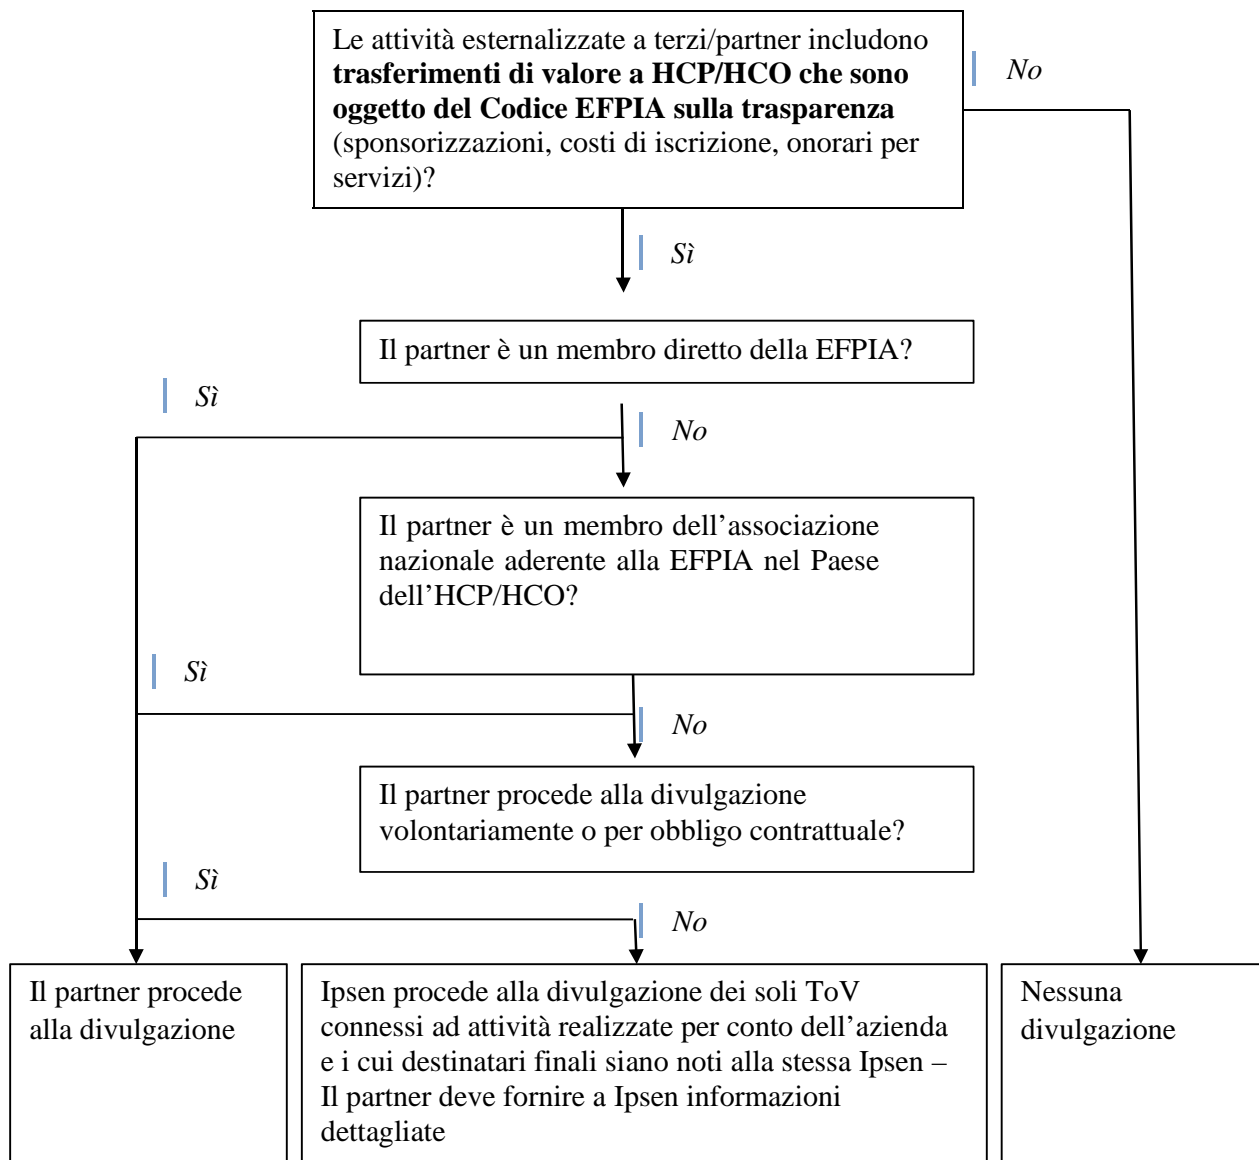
Le attività esternalizzate a terzi/partner includono **trasferimenti di valore a HCP/HCO che sono oggetto del Codice EFPIA sulla trasparenza** (sponsorizzazioni, costi di iscrizione, onorari per servizi)?

No

Sì

Il partner è un membro diretto della EFPIA?

Sì

No

Il partner è un membro dell'associazione nazionale aderente alla EFPIA nel Paese dell'HCP/HCO?

Sì

No

Il partner procede alla divulgazione volontariamente o per obbligo contrattuale?

Sì

No

Il partner procede alla divulgazione

Ipsen procede alla divulgazione dei soli ToV connessi ad attività realizzate per conto dell'azienda e i cui destinatari finali siano noti alla stessa Ipsen – Il partner deve fornire a Ipsen informazioni dettagliate

Nessuna divulgazione